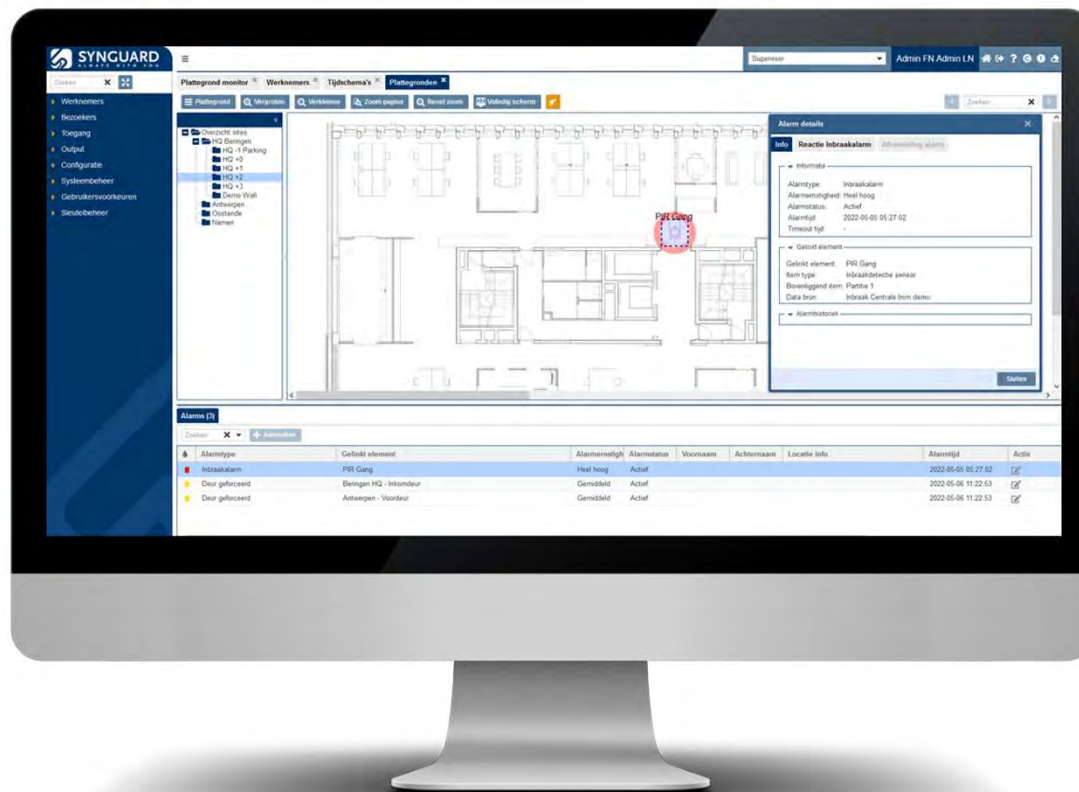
SYNGUARD
ALWAYS WITH YOU

Zoeken

Werknemers
Bezoekers
Toegang
Output
Configuratie
Systeembeheer
Gebruikersvoorkeuren
Sleutelbeheer

Supervisor
Admin FN Admin LN

Plattegrond monitor × Werknemers × Tijdschema's × Plattegronden ×

Plattegrond Vergroten Verkleinen Zoom pagina Reset zoom Volledig scherm

Zoeken

Overzicht sites
HQ Beringen
HQ -1 Parking
HQ +0
HQ +1
HQ +2
HQ +3
Demo Wall
Antwerpen
Oostende
Namen

PIR Gang

Alarm details
Info Reactie Inbraakalarm Afhandeling alarm

Informatie
Alarmtype: Inbraakalarm
Alarmernstigheid: Heel hoog
Alarmstatus: Actief
Alarmtijd: 2022-05-05 05:27:02
Timeout tijd: -

Gelinkt element
Gelinkt element: PIR Gang
Item type: Inbraakdetectie sensor
Bovenliggend item: Partitie 1
Data bron: Inbraak Centrale (from demo)

Alarmhistoriek

Sluiten

Alarms (3)
Zoeken Aanmaken

| | Alarmtype | Gelinkt element | Alarmernstigh | Alarmstatus | Voornaam | Achternaam | Locatie info | Alarmtijd | Actie |
|---|---|---|---|---|---|---|---|---|---|
| | Inbraakalarm | PIR Gang | Heel hoog | Actief | | | | 2022-05-05 05:27:02 | |
| | Deur geforceerd | Beringen HQ - Inkomdeur | Gemiddeld | Actief | | | | 2022-05-06 11:22:53 | |
| | Deur geforceerd | Antwerpen - Voordeur | Gemiddeld | Actief | | | | 2022-05-06 11:22:53 | |